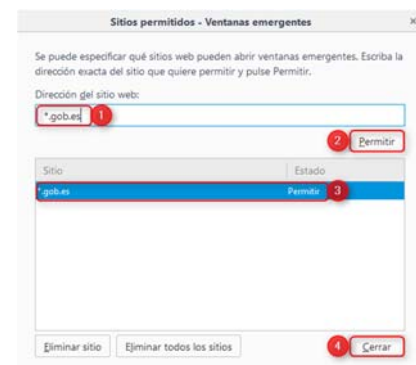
Sitios permitidos - Ventanas emergentes

×

Se puede especificar qué sitios web pueden abrir ventanas emergentes. Escriba la dirección exacta del sitio que quiere permitir y pulse Permitir.

Dirección del sitio web:

*.gob.es

1

2

Permitir

| Sitio | Estado |
|---|---|
| *.gob.es | Permitir |

3

Eliminar sitio

Eliminar todos los sitios

4

Cerrar